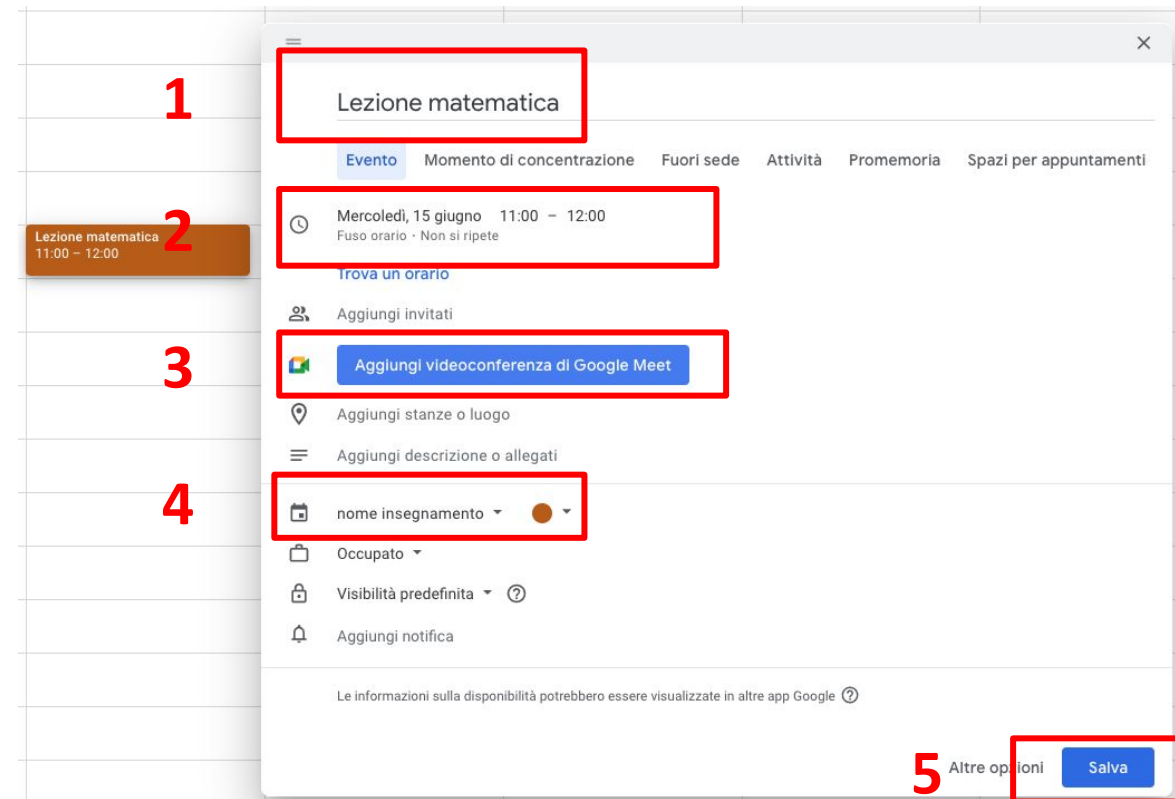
Lezione matematica
11:00 – 12:00

1

Lezione matematica

Evento Momento di concentrazione Fuori sede Attività Promemoria Spazi per appuntamenti

2

Mercoledì, 15 giugno 11:00 – 12:00
Fuso orario · Non si ripete

Trova un orario

Aggiungi invitati

3

Aggiungi videoconferenza di Google Meet

Aggiungi stanze o luogo

Aggiungi descrizione o allegati

4

nome insegnamento

Occupato

Visibilità predefinita

Aggiungi notifica

Le informazioni sulla disponibilità potrebbero essere visualizzate in altre app Google

5

Altre opzioni

Salva